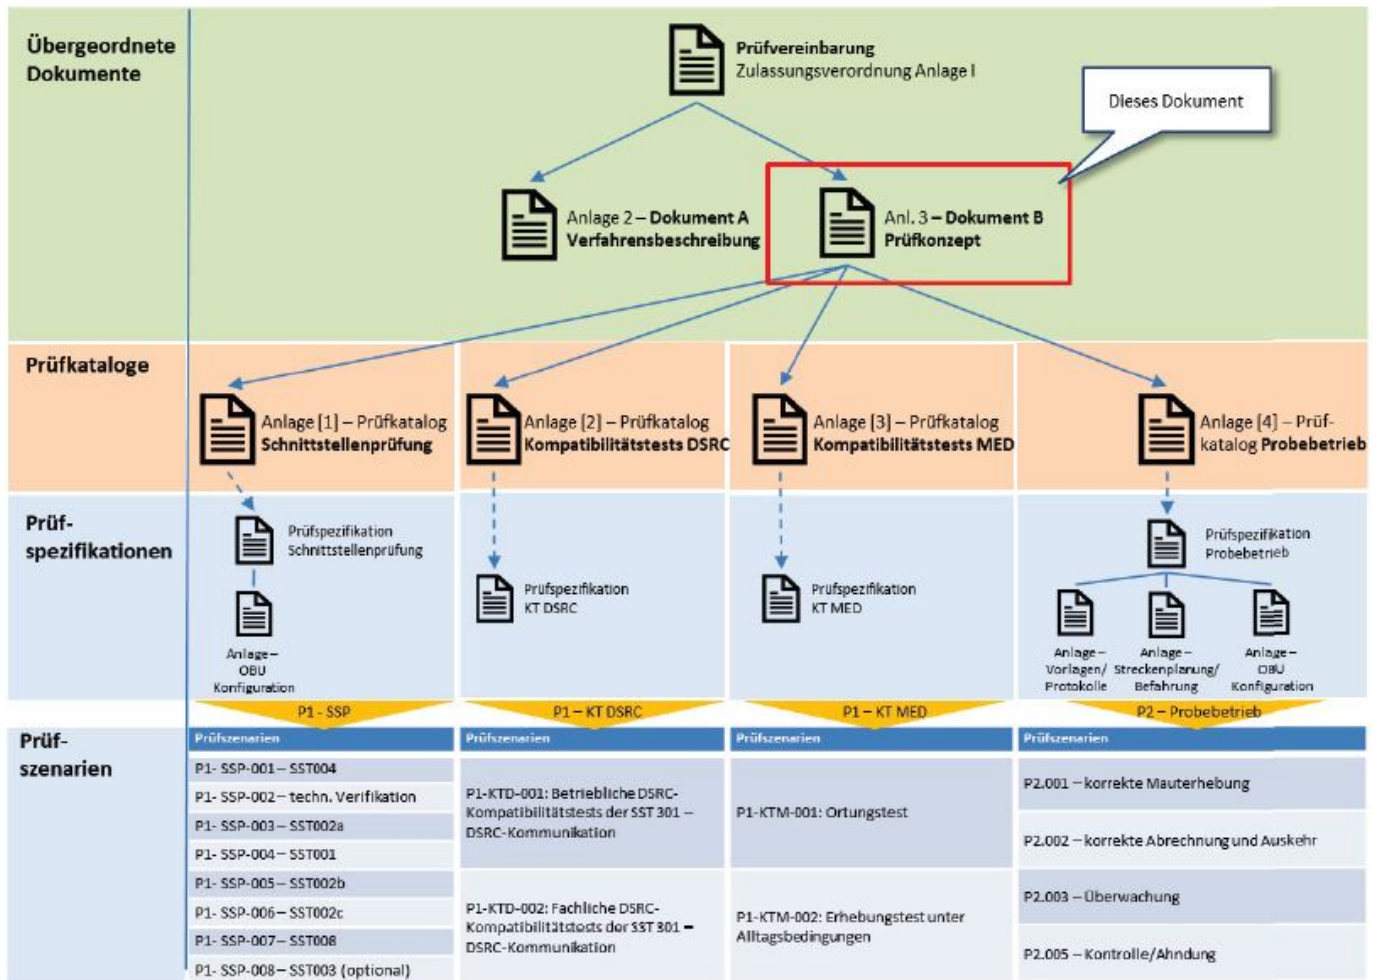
Übergeordnete Dokumente

Prüfvereinbarung
Zulassungsverordnung Anlage I

Dieses Dokument

Anlage 2 – **Dokument A**
**Verfahrensbeschreibung**

Anl. 3 – **Dokument B**
**Prüfkonzept**

Prüfkataloge

Anlage [1] – Prüfkatalog **Schnittstellenprüfung**

Anlage [2] – Prüfkatalog **Kompatibilitätstests DSRC**

Anlage [3] – Prüfkatalog **Kompatibilitätstests MED**

Anlage [4] – Prüfkatalog **Probebetrieb**

Prüfspezifikationen

Prüfspezifikation Schnittstellenprüfung

Anlage – OBU Konfiguration

Prüfspezifikation KT DSRC

Prüfspezifikation KT MED

Prüfspezifikation Probebetrieb

Anlage – Vorlagen/ Protokolle

Anlage – Streckenplanung/ Befahrung

Anlage – OBU Konfiguration

P1 - SSP

P1 – KT DSRC

P1 – KT MED

P2 – Probebetrieb

Prüfszenarien

| Prüfszenarien | Prüfszenarien | Prüfszenarien | Prüfszenarien |
|---|---|---|---|
| P1- SSP-001 – SST004 | P1-KTD-001: Betriebliche DSRC-Kompatibilitätstests der SST 301 – DSRC-Kommunikation | P1-KTM-001: Ortungstest | P2.001 – korrekte Mauterhebung |
| P1- SSP-002 – techn. Verifikation | | | |
| P1- SSP-003 – SST002a | | | P2.002 – korrekte Abrechnung und Auskehr |
| P1- SSP-004 – SST001 | | | |
| P1- SSP-005 – SST002b | P1-KTD-002: Fachliche DSRC-Kompatibilitätstests der SST 301 – DSRC-Kommunikation | P1-KTM-002: Erhebungstest unter Alltagsbedingungen | P2.003 – Überwachung |
| P1- SSP-006 – SST002c | | | |
| P1- SSP-007 – SST008 | | | P2.005 – Kontrolle/Ahndung |
| P1- SSP-008 – SST003 (optional) | | | |